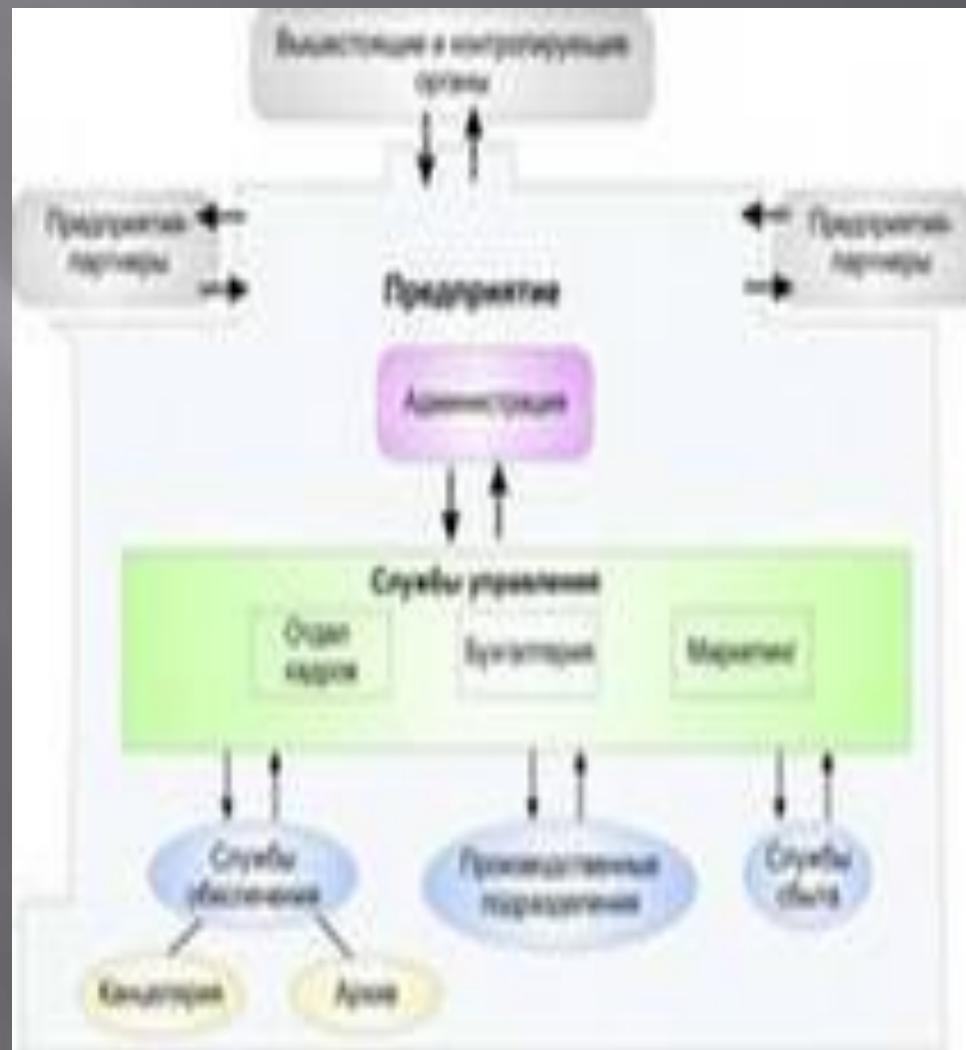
Вышестоящие и контролирующие органы

Предприятия-партнеры

Предприятия-партнеры

Предприятие

Администрация

Службы управления

Отдел кадров

Бухгалтерия

Маркетинг

Службы обеспечения

Производственные подразделения

Службы сбыта

Канцелярия

Архив